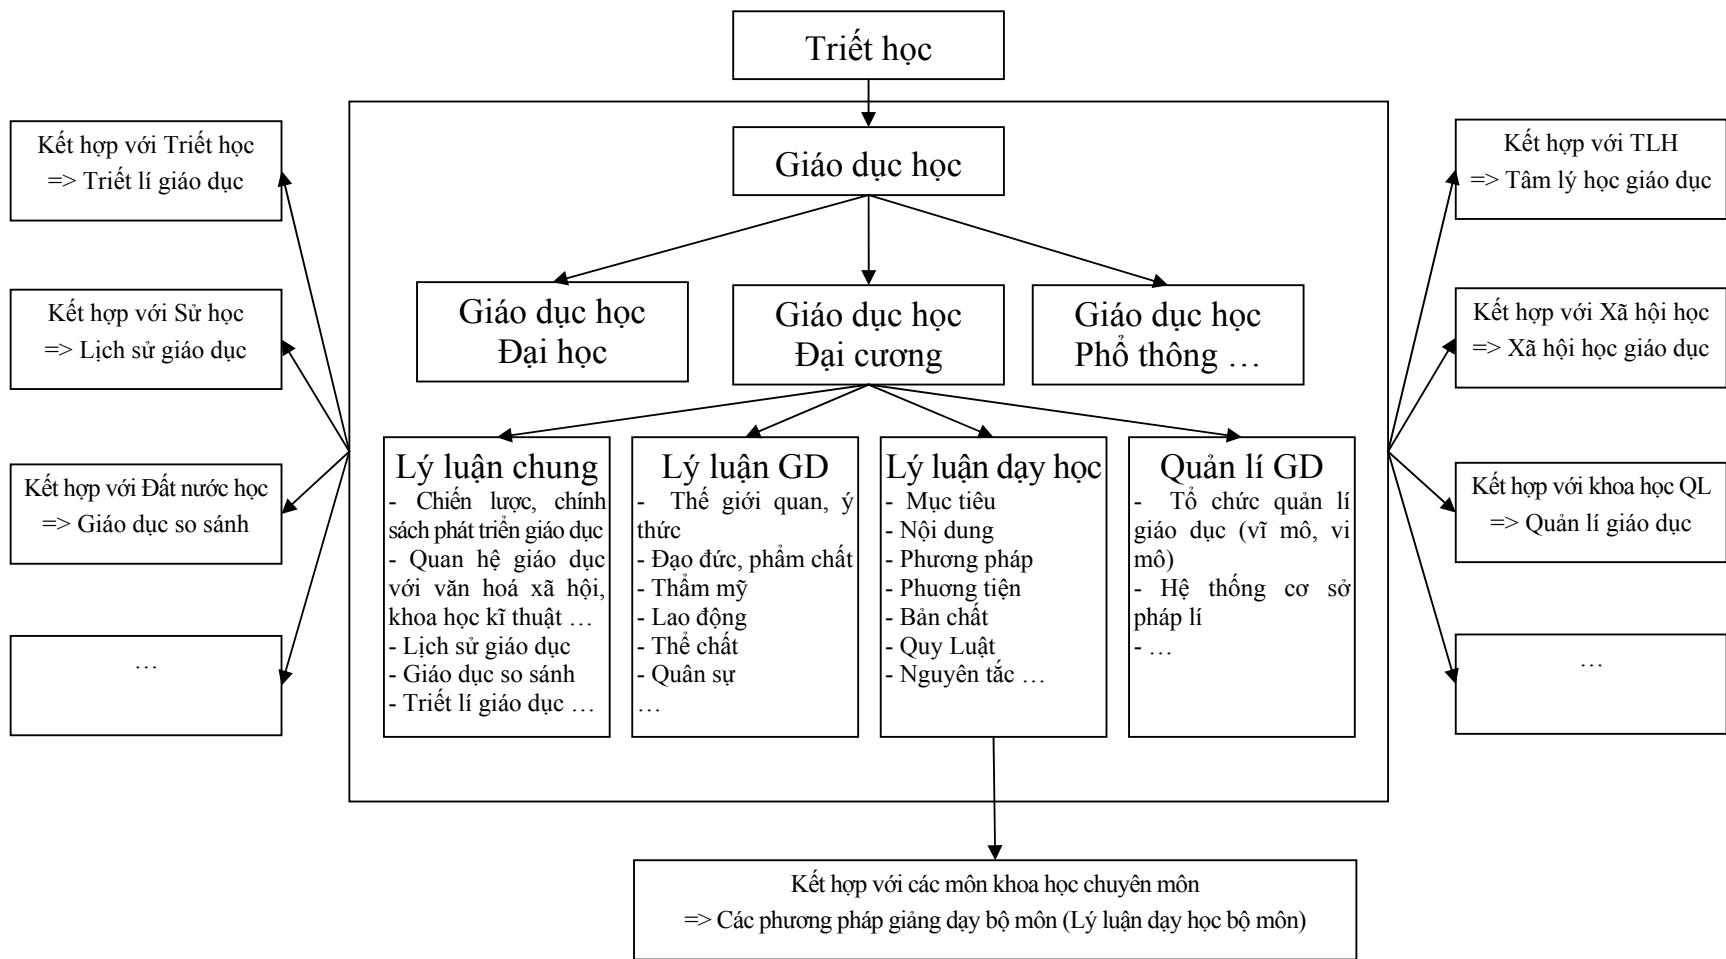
Triết học

Giáo dục học

Giáo dục học
Đại học

Giáo dục học
Đại cương

Giáo dục học
Phổ thông …

Lý luận chung
- Chiến lược, chính sách phát triển giáo dục
- Quan hệ giáo dục với văn hoá xã hội, khoa học kĩ thuật …
- Lịch sử giáo dục
- Giáo dục so sánh
- Triết lí giáo dục …

Lý luận GD
- Thế giới quan, ý thức
- Đạo đức, phẩm chất
- Thẩm mỹ
- Lao động
- Thể chất
- Quân sự
…

Lý luận dạy học
- Mục tiêu
- Nội dung
- Phương pháp
- Phương tiện
- Bản chất
- Quy Luật
- Nguyên tắc …

Quản lí GD
- Tổ chức quản lí giáo dục (vĩ mô, vi mô)
- Hệ thống cơ sở pháp lí
- …

Kết hợp với Triết học
=> Triết lí giáo dục

Kết hợp với Sử học
=> Lịch sử giáo dục

Kết hợp với Đất nước học
=> Giáo dục so sánh

…

Kết hợp với TLH
=> Tâm lý học giáo dục

Kết hợp với Xã hội học
=> Xã hội học giáo dục

Kết hợp với khoa học QL
=> Quản lí giáo dục

…

Kết hợp với các môn khoa học chuyên môn
=> Các phương pháp giảng dạy bộ môn (Lý luận dạy học bộ môn)